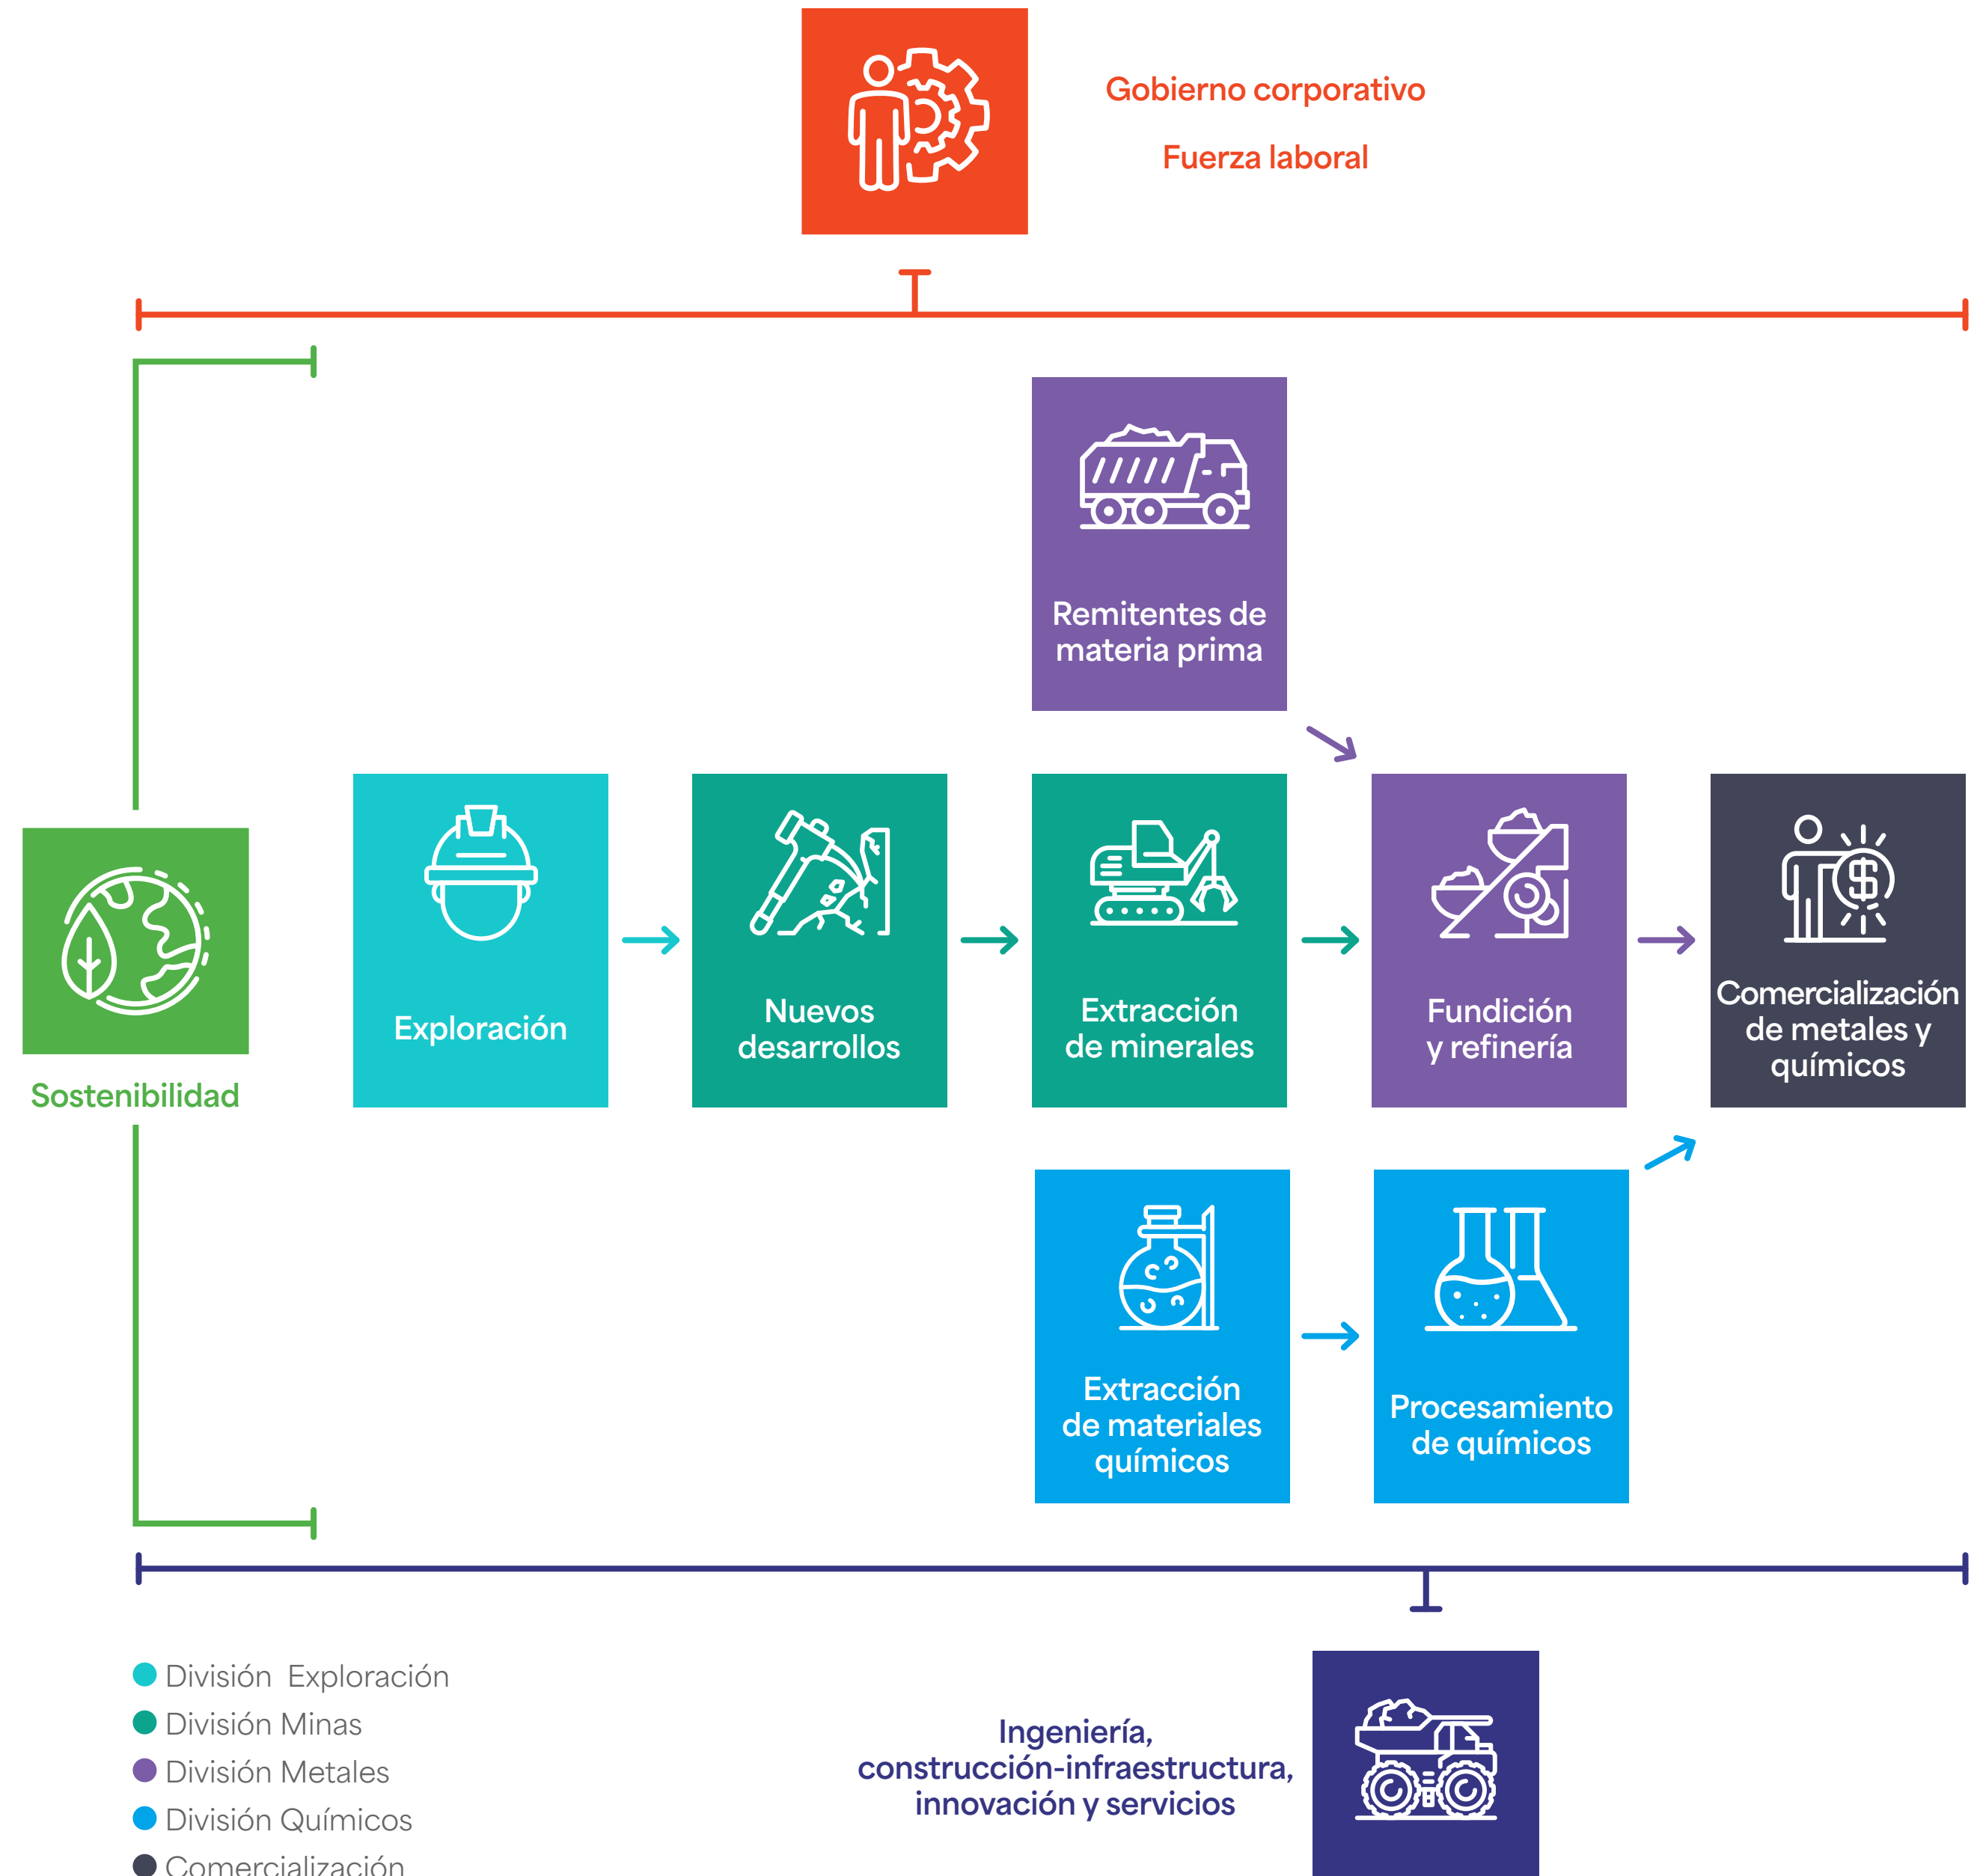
Gobierno corporativo

Fuerza laboral

Remitentes de materia prima

Sostenibilidad

Exploración

Nuevos desarrollos

Extracción de minerales

Fundición y refinería

Comercialización de metales y químicos

Extracción de materiales químicos

Procesamiento de químicos

División Exploración
División Minas
División Metales
División Químicos
Comercialización

Ingeniería, construcción-infraestructura, innovación y servicios